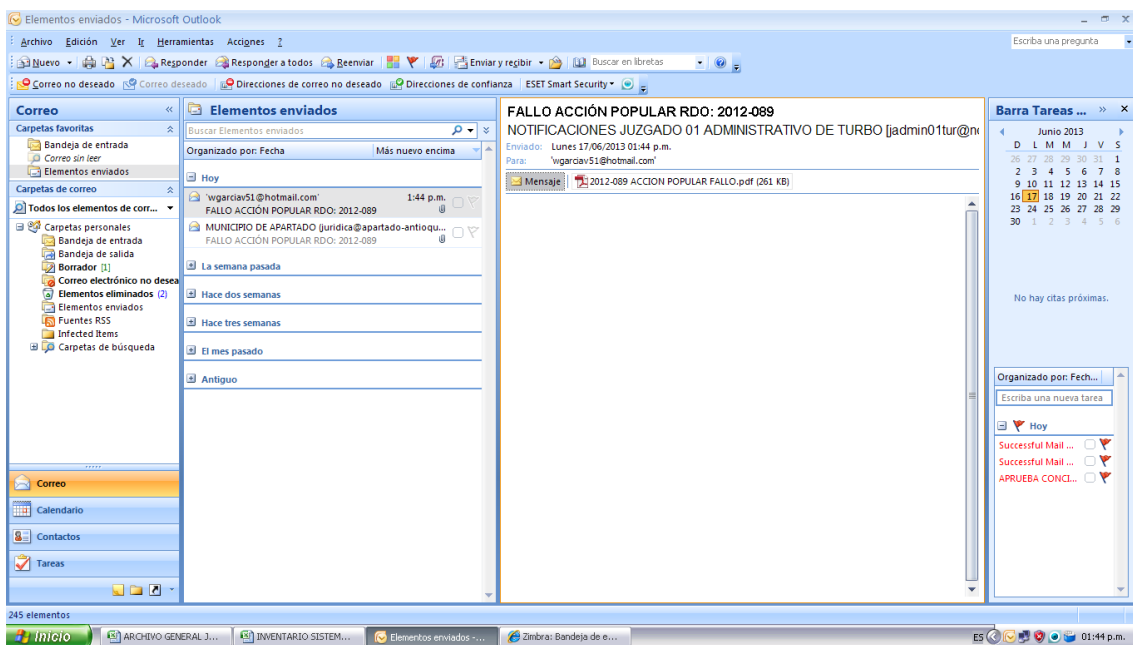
Elementos enviados - Microsoft Outlook

Archivo Edición Ver Ir Herramientas Acciones ?

Escriba una pregunta

Nuevo Responder Responder a todos Reenviar Enviar y recibir Buscar en libretas

Correo no deseado Correo deseado Direcciones de correo no deseado Direcciones de confianza ESET Smart Security

Correo

Carpetas favoritas
Bandeja de entrada
Correo sin leer
Elementos enviados

Carpetas de correo
Todos los elementos de corr...
Carpetas personales
Bandeja de entrada
Bandeja de salida
Borrador [1]
Correo electrónico no desea
Elementos eliminados (2)
Elementos enviados
Fuentes RSS
Infected Items
Carpetas de búsqueda

Correo
Calendario
Contactos
Tareas

Elementos enviados
Buscar Elementos enviados
Organizado por: Fecha Más nuevo encima
Hoy
'wgarciav51@hotmail.com' 1:44 p.m.
FALLO ACCIÓN POPULAR RDO: 2012-089
MUNICIPIO DE APARTADO (juridica@apartado-antioqu...
FALLO ACCIÓN POPULAR RDO: 2012-089
La semana pasada
Hace dos semanas
Hace tres semanas
El mes pasado
Antiguo

FALLO ACCIÓN POPULAR RDO: 2012-089
NOTIFICACIONES JUZGADO 01 ADMINISTRATIVO DE TURBO [jadmin01tur@n
Enviado: Lunes 17/06/2013 01:44 p.m.
Para: 'wgarciav51@hotmail.com'
Mensaje 2012-089 ACCION POPULAR FALLO.pdf (261 KB)

Barra Tareas ...
Junio 2013
| D | L | M | M | J | V | S |
|---|---|---|---|---|---|---|
| 26 | 27 | 28 | 29 | 30 | 31 | 1 |
| 2 | 3 | 4 | 5 | 6 | 7 | 8 |
| 9 | 10 | 11 | 12 | 13 | 14 | 15 |
| 16 | 17 | 18 | 19 | 20 | 21 | 22 |
| 23 | 24 | 25 | 26 | 27 | 28 | 29 |
| 30 | 1 | 2 | 3 | 4 | 5 | 6 |

No hay citas próximas.

Organizado por: Fech...
Escriba una nueva tarea
Hoy
Successful Mail ...
Successful Mail ...
APRUEBA CONCI...

245 elementos

Inicio ARCHIVO GENERAL J... INVENTARIO SISTEM... Elementos enviados -... Zimbra: Bandeja de e... ES 01:44 p.m.